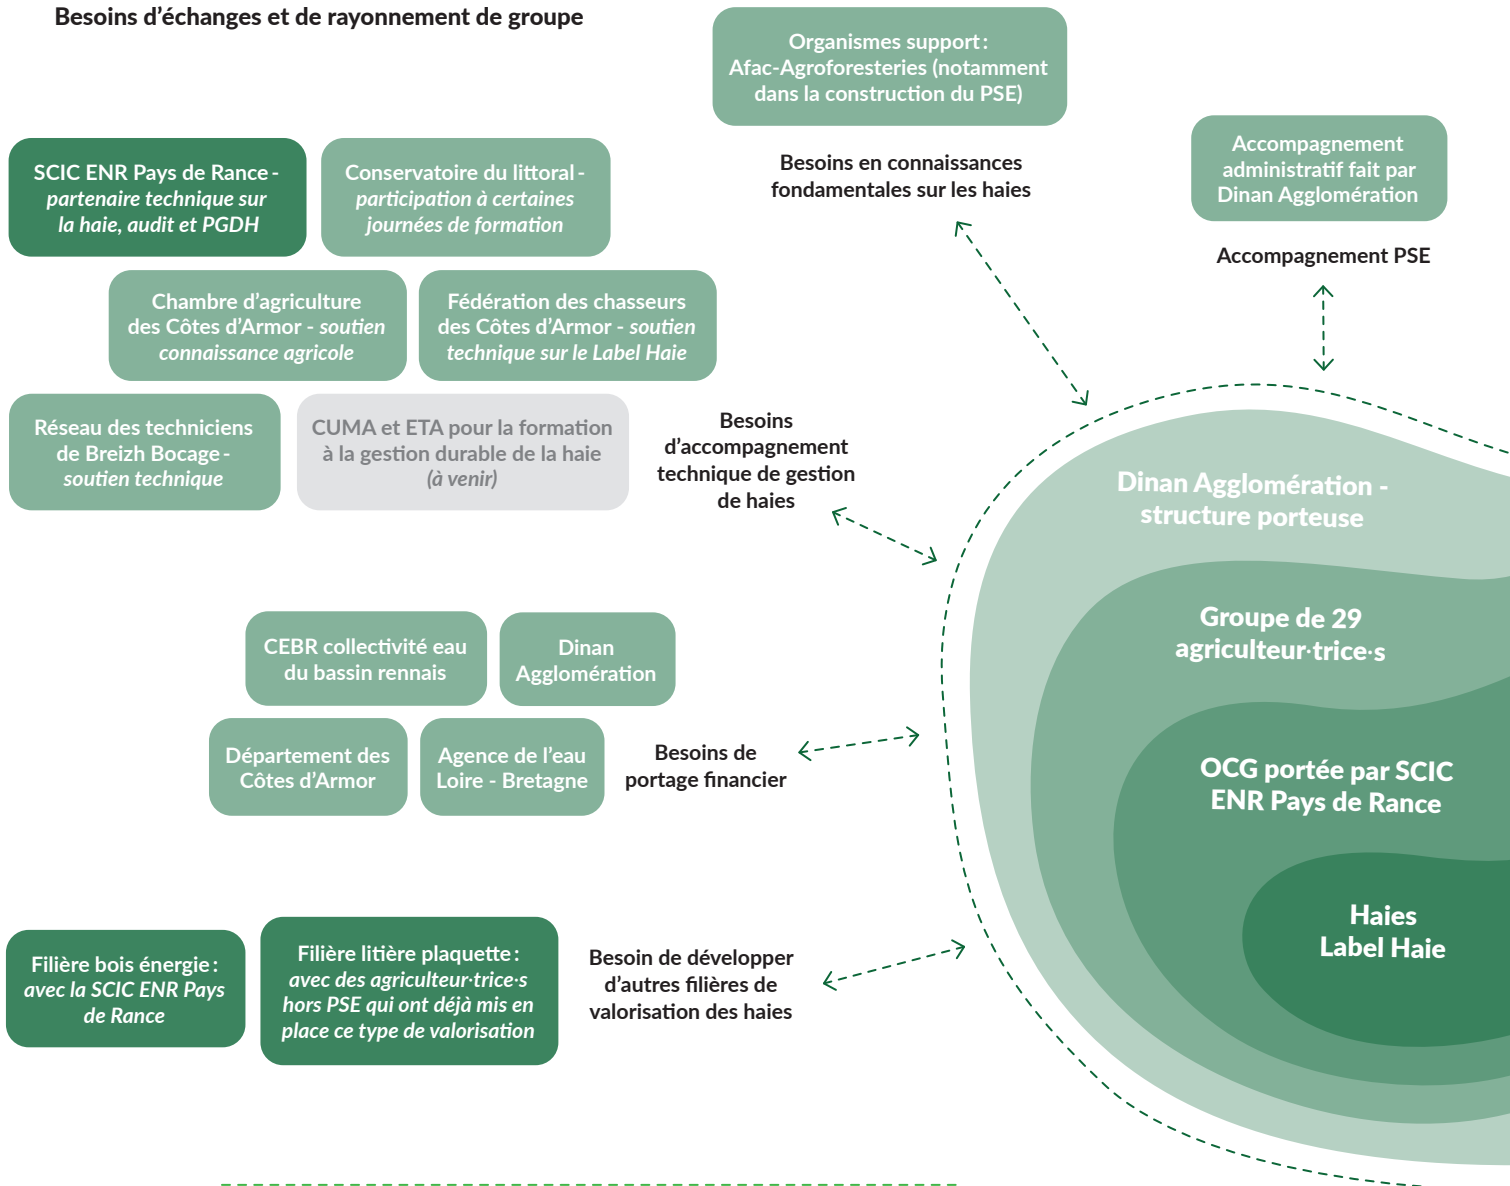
Besoins d'échanges et de rayonnement de groupe

Organismes support : Afac-Agroforesteries (notamment dans la construction du PSE)

Besoins en connaissances fondamentales sur les haies

Accompagnement administratif fait par Dinan Agglomération

Accompagnement PSE

SCIC ENR Pays de Rance - *partenaire technique sur la haie, audit et PGDH*

Conservatoire du littoral - *participation à certaines journées de formation*

Chambre d'agriculture des Côtes d'Armor - *soutien connaissance agricole*

Fédération des chasseurs des Côtes d'Armor - *soutien technique sur le Label Haie*

Réseau des techniciens de Breizh Bocage - *soutien technique*

CUMA et ETA pour la formation à la gestion durable de la haie *(à venir)*

Besoins d'accompagnement technique de gestion de haies

Dinan Agglomération - structure porteuse

Groupe de 29 agriculteur·trice·s

OCG portée par SCIC ENR Pays de Rance

Haies Label Haie

CEBR collectivité eau du bassin rennais

Dinan Agglomération

Département des Côtes d'Armor

Agence de l'eau Loire - Bretagne

Besoins de portage financier

Filière bois énergie : *avec la SCIC ENR Pays de Rance*

Filière litière plaquette : *avec des agriculteur·trice·s hors PSE qui ont déjà mis en place ce type de valorisation*

Besoin de développer d'autres filières de valorisation des haies